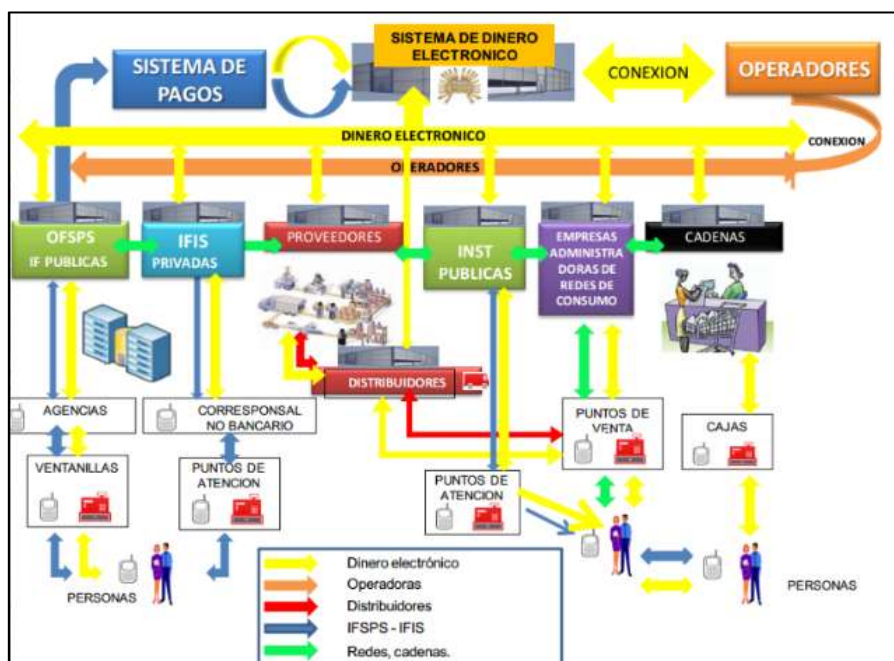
SISTEMA DE PAGOS

SISTEMA DE DINERO ELECTRONICO

CONEXION

OPERADORES

DINERO ELECTRONICO

CONEXION

OPERADORES

OFSPS IF PUBLICAS

IFIS PRIVADAS

PROVEEDORES

INST PUBLICAS

EMPRESAS ADMINISTRADORAS DE REDES DE CONSUMO

CADENAS

DISTRIBUIDORES

AGENCIAS

CORRESPONSAL NO BANCARIO

PUNTOS DE VENTA

CAJAS

VENTANILLAS

PUNTOS DE ATENCION

PUNTOS DE ATENCION

PERSONAS

PERSONAS

Dinero electrónico
Operadoras
Distribuidores
IFSPS - IFIS
Redes, cadenas.